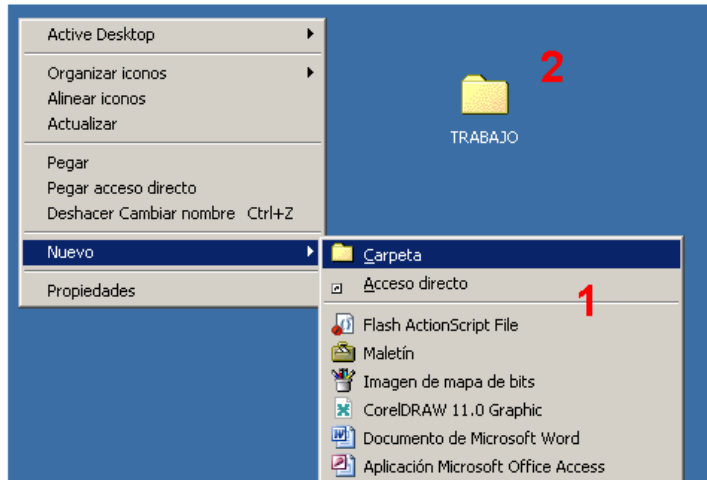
Active Desktop

Organizar iconos
Alinear iconos
Actualizar

Pegar
Pegar acceso directo
Deshacer Cambiar nombre Ctrl+Z

Nuevo

Propiedades

2

TRABAJO

Carpeta
Acceso directo

1

Flash ActionScript File
Maletín
Imagen de mapa de bits
CorelDRAW 11.0 Graphic
Documento de Microsoft Word
Aplicación Microsoft Office Access